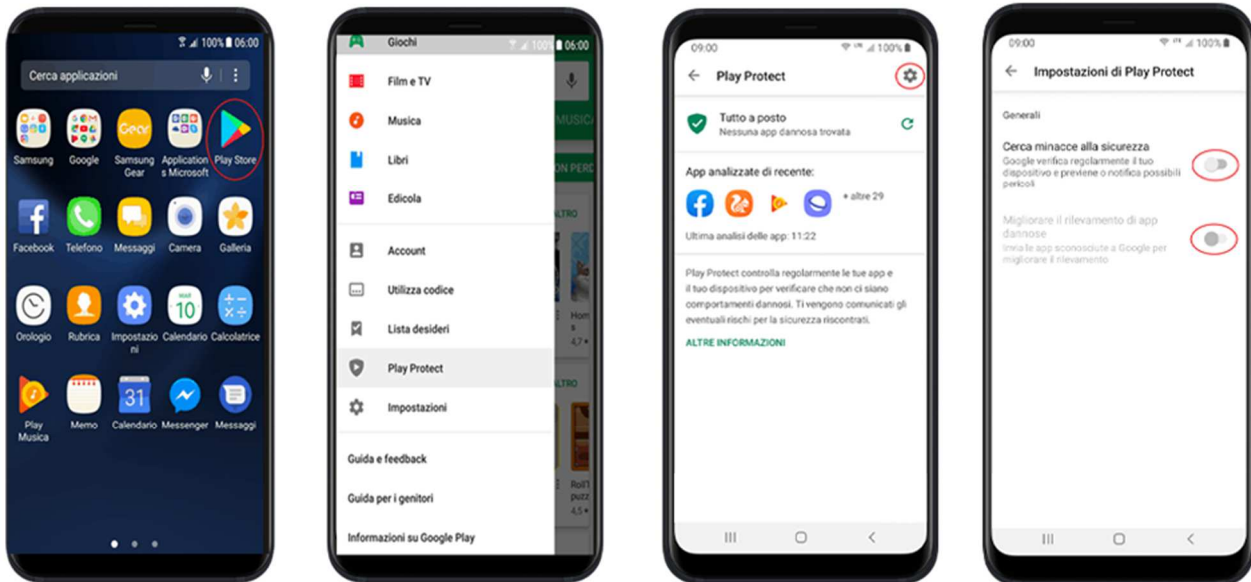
100% 06:00
Cerca applicazioni
Samsung
Google
Samsung Gear
Application Microsoft
Play Store
Facebook
Telefono
Messaggi
Camera
Galleria
Orologio
Rubrica
Impostazioni
Calendario
Calcolatrice
Play Musica
Memo
Calendario
Messenger
Messaggi

Giochi
100% 06:00
Film e TV
Musica
Libri
Edicola
Account
Utilizza codice
Lista desideri
Play Protect
Impostazioni
Guida e feedback
Guida per i genitori
Informazioni su Google Play
MUSICA
ON PERD
ALTRO
Hom
4,7
ALTRO
Roll
puzz
4,5

09:00
100%
Play Protect
Tutto a posto
Nessuna app dannosa trovata
App analizzate di recente:
+ altre 29
Ultima analisi delle app: 11:22
Play Protect controlla regolarmente le tue app e il tuo dispositivo per verificare che non ci siano comportamenti dannosi. Ti vengono comunicati gli eventuali rischi per la sicurezza riscontrati.
ALTRE INFORMAZIONI

09:00
100%
Impostazioni di Play Protect
Generali
Cerca minacce alla sicurezza
Google verifica regolarmente il tuo dispositivo e previene o notifica possibili pericoli
Migliorare il rilevamento di app dannose
Invia le app sconosciute a Google per migliorare il rilevamento